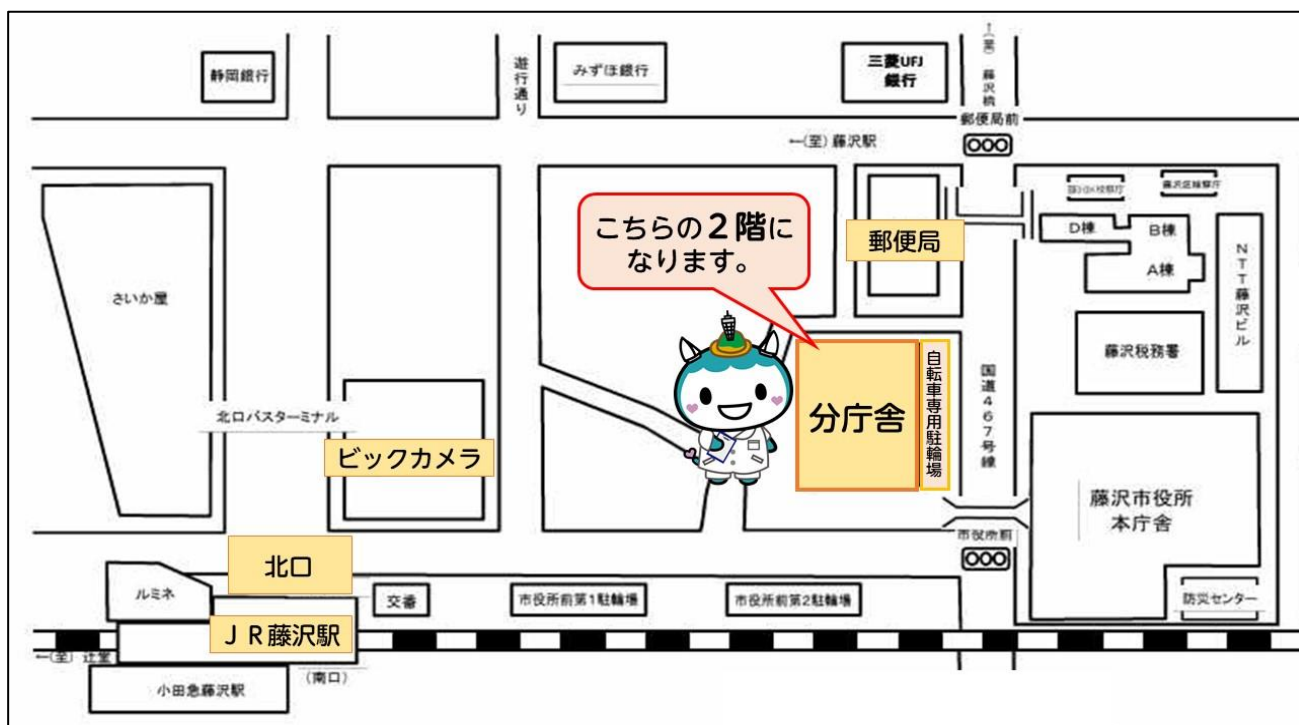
静岡銀行

遊行通り

みずほ銀行

三菱UFJ
銀行

↑
(至)
藤沢橋

郵便局前

←(至) 藤沢駅

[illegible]

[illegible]

こちらの2階に
なります。

郵便局

D棟

B棟

A棟

NTT藤沢ビル

さいか屋

藤沢税務署

国道467号線

自転車専用駐輪場

分庁舎

北口バスターミナル

ビックカメラ

藤沢市役所
本庁舎

市役所前

北口

ルミネ

交番

市役所前第1駐輪場

市役所前第2駐輪場

防災センター

JR藤沢駅

←(至) 辻堂

(南口)

小田急藤沢駅